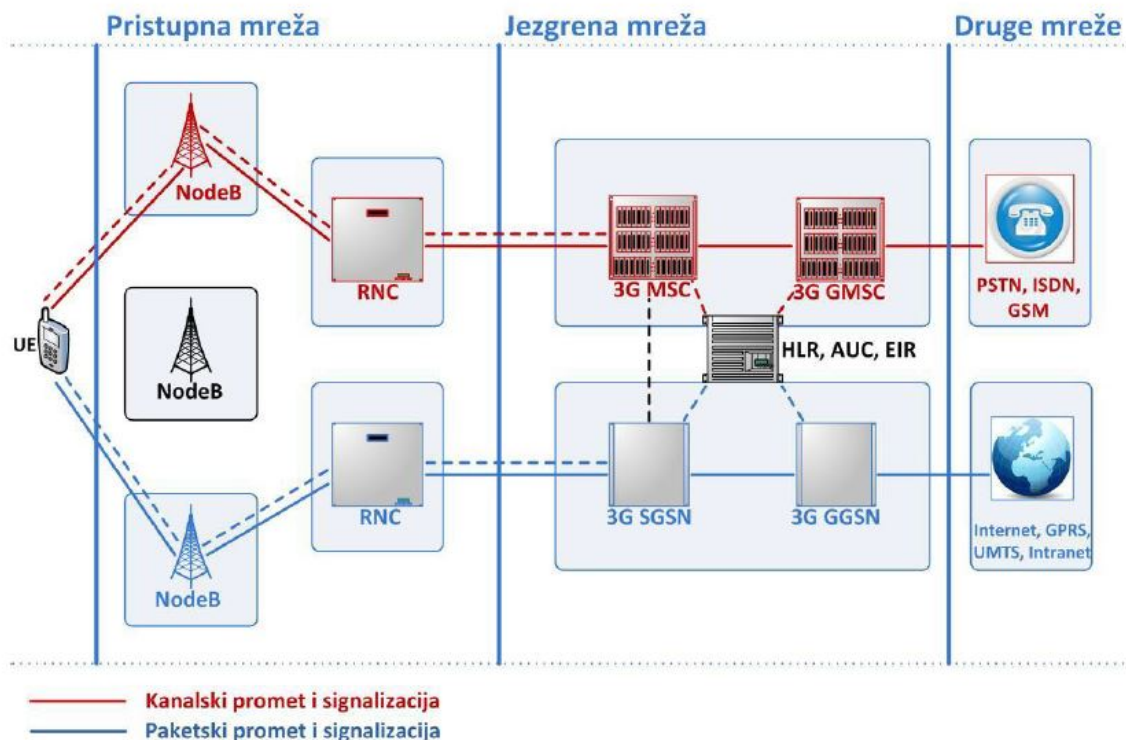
Pristupna mreža

Jezgrena mreža

Druge mreže

NodeB

RNC

3G MSC

3G GMSC

PSTN, ISDN, GSM

UE

NodeB

HLR, AUC, EIR

RNC

3G SGSN

3G GGSN

Internet, GPRS, UMTS, Intranet

NodeB

Kanalski promet i signalizacija

Paketski promet i signalizacija